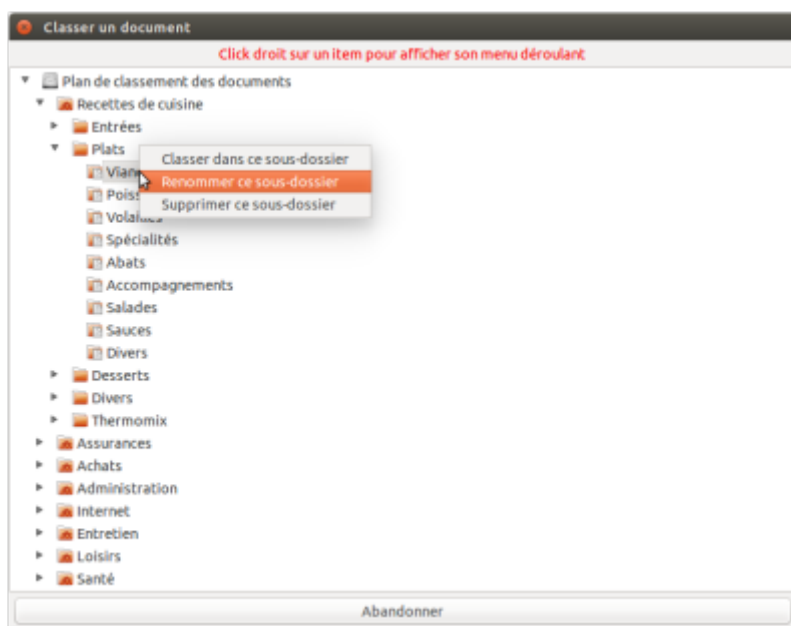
Classer un document

Click droit sur un item pour afficher son menu déroulant

Plan de classement des documents
Recettes de cuisine
Entrées
Plats
Viand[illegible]
Poiss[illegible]
Volai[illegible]
Spécialités
Abats
Accompagnements
Salades
Sauces
Divers
Desserts
Divers
Thermomix
Assurances
Achats
Administration
Internet
Entretien
Loisirs
Santé

Classer dans ce sous-dossier
Renommer ce sous-dossier
Supprimer ce sous-dossier

Abandonner